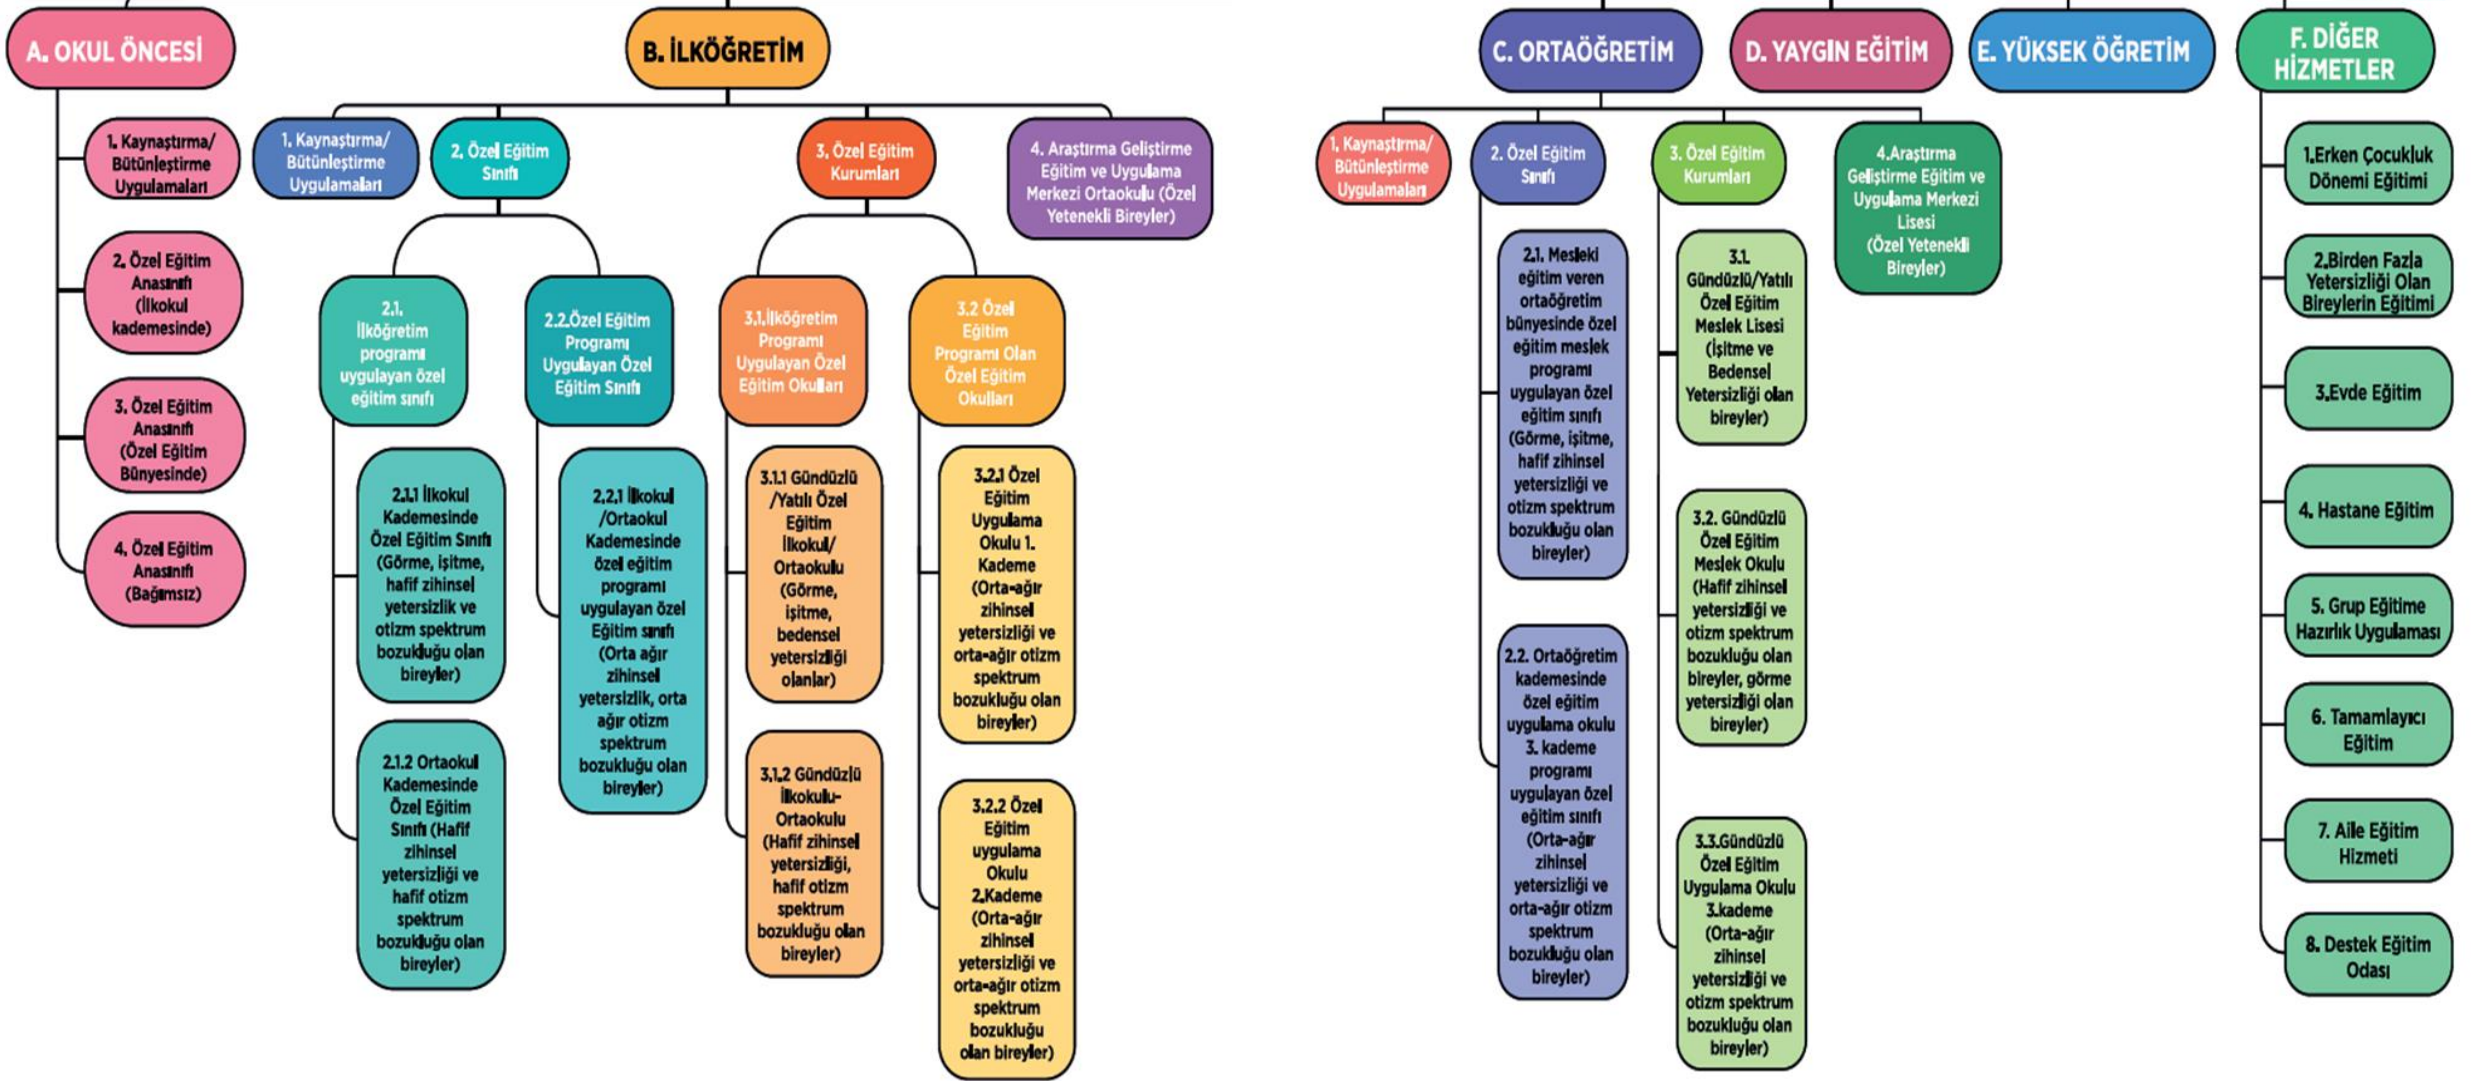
A. OKUL ÖNCESİ

1. Kaynaştırma/ Bütünleştirme Uygulamaları

2. Özel Eğitim Anasınıfı (İlkokul kademesinde)

3. Özel Eğitim Anasınıfı (Özel Eğitim Bünyesinde)

4. Özel Eğitim Anasınıfı (Bağımsız)

B. İLKÖĞRETİM

1. Kaynaştırma/ Bütünleştirme Uygulamaları

2. Özel Eğitim Sınıfı

2.1. İlköğretim programı uygulayan özel eğitim sınıfı

2.1.1 İlkokul Kademesinde Özel Eğitim Sınıfı (Görme, işitme, hafif zihinsel yetersizlik ve otizm spektrum bozukluğu olan bireyler)

2.1.2 Ortaokul Kademesinde Özel Eğitim Sınıfı (Hafif zihinsel yetersizliği ve hafif otizm spektrum bozukluğu olan bireyler)

2.2.Özel Eğitim Programı Uygulayan Özel Eğitim Sınıfı

2.2.1 İlkokul /Ortaokul Kademesinde özel eğitim programı uygulayan özel Eğitim sınıfı (Orta ağır zihinsel yetersizlik, orta ağır otizm spektrum bozukluğu olan bireyler)

3. Özel Eğitim Kurumları

3.1.İlköğretim Programı Uygulayan Özel Eğitim Okulları

3.1.1 Gündüzlü /Yatılı Özel Eğitim İlkokul/ Ortaokulu (Görme, işitme, bedensel yetersizliği olanlar)

3.1.2 Gündüzlü İlkokulu-Ortaokulu (Hafif zihinsel yetersizliği, hafif otizm spektrum bozukluğu olan bireyler)

3.2 Özel Eğitim Programı Olan Özel Eğitim Okulları

3.2.1 Özel Eğitim Uygulama Okulu 1. Kademe (Orta-ağır zihinsel yetersizliği ve orta-ağır otizm spektrum bozukluğu olan bireyler)

3.2.2 Özel Eğitim uygulama Okulu 2.Kademe (Orta-ağır zihinsel yetersizliği ve orta-ağır otizm spektrum bozukluğu olan bireyler)

4. Araştırma Geliştirme Eğitim ve Uygulama Merkezi Ortaokulu (Özel Yetenekli Bireyler)

C. ORTAÖĞRETİM

1. Kaynaştırma/ Bütünleştirme Uygulamaları

2. Özel Eğitim Sınıfı

2.1. Mesleki eğitim veren ortaöğretim bünyesinde özel eğitim meslek programı uygulayan özel eğitim sınıfı (Görme, işitme, hafif zihinsel yetersizliği ve otizm spektrum bozukluğu olan bireyler)

2.2. Ortaöğretim kademesinde özel eğitim uygulama okulu 3. kademe programı uygulayan özel eğitim sınıfı (Orta-ağır zihinsel yetersizliği ve orta-ağır otizm spektrum bozukluğu olan bireyler)

3. Özel Eğitim Kurumları

3.1. Gündüzlü/Yatılı Özel Eğitim Meslek Lisesi (İşitme ve Bedensel Yetersizliği olan bireyler)

3.2. Gündüzlü Özel Eğitim Meslek Okulu (Hafif zihinsel yetersizliği ve otizm spektrum bozukluğu olan bireyler, görme yetersizliği olan bireyler)

3.3.Gündüzlü Özel Eğitim Uygulama Okulu 3.kademe (Orta-ağır zihinsel yetersizliği ve otizm spektrum bozukluğu olan bireyler)

4.Araştırma Geliştirme Eğitim ve Uygulama Merkezi Lisesi (Özel Yetenekli Bireyler)

D. YAYGIN EĞİTİM

E. YÜKSEK ÖĞRETİM

F. DİĞER HİZMETLER

1.Erken Çocukluk Dönemi Eğitimi

2.Birden Fazla Yetersizliği Olan Bireylerin Eğitimi

3.Evde Eğitim

4. Hastane Eğitim

5. Grup Eğitime Hazırlık Uygulaması

6. Tamamlayıcı Eğitim

7. Aile Eğitim Hizmeti

8. Destek Eğitim Odası